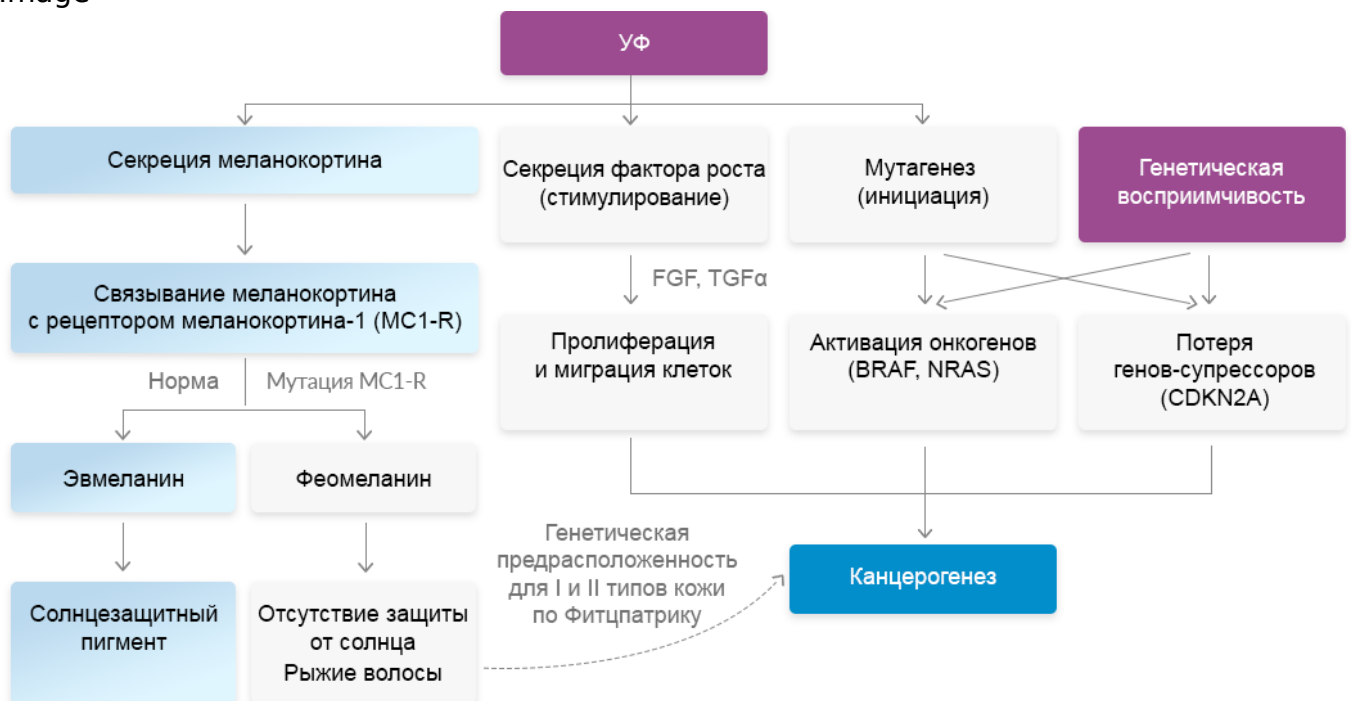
УФ

Секреция меланокортина

Связывание меланокортина с рецептором меланокортина-1 (MC1-R)

Норма

Мутация MC1-R

Эвмеланин

Феомеланин

Солнцезащитный пигмент

Отсутствие защиты от солнца
Рыжие волосы

Секреция фактора роста (стимулирование)

FGF, TGFα

Пролиферация и миграция клеток

Мутагенез (инициация)

Генетическая восприимчивость

Активация онкогенов (BRAF, NRAS)

Потеря генов-супрессоров (CDKN2A)

Генетическая предрасположенность для I и II типов кожи по Фитцпатрику

Канцерогенез